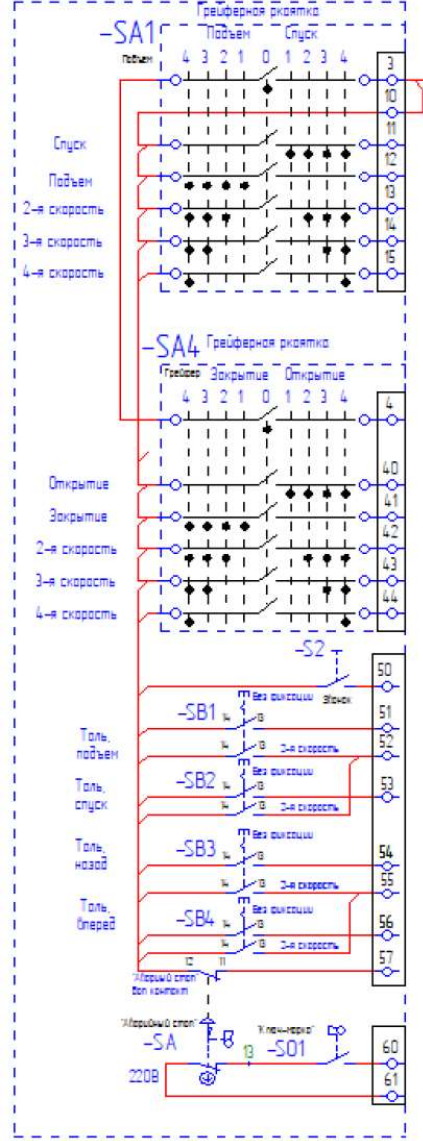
Грейферная рукоятка
-SA1
Подъем Спуск
Подъем
4 3 2 1 0 1 2 3 4
3
10
11
Спуск
12
Подъем
13
2-я скорость
14
3-я скорость
15
4-я скорость

-SA4 Грейферная рукоятка
Грейфер Закрытие Открытие
4 3 2 1 0 1 2 3 4
4
40
Открытие
41
Закрытие
42
2-я скорость
43
3-я скорость
44
4-я скорость

-S2
50
Звонок
-SB1 14 13 Без фиксации
51
Таль, подъем
14 13 2-я скорость
52
-SB2 14 13 Без фиксации
Таль, спуск
53
14 13 2-я скорость
-SB3 14 13 Без фиксации
Таль, назад
54
14 13 2-я скорость
55
-SB4 14 13 Без фиксации
Таль, вперед
56
14 13 2-я скорость
57
12 11
"Аварийный стоп" доп контакт
"Аварийный стоп"
-SA
"Ключ-марка"
13
-S01
60
220В
61